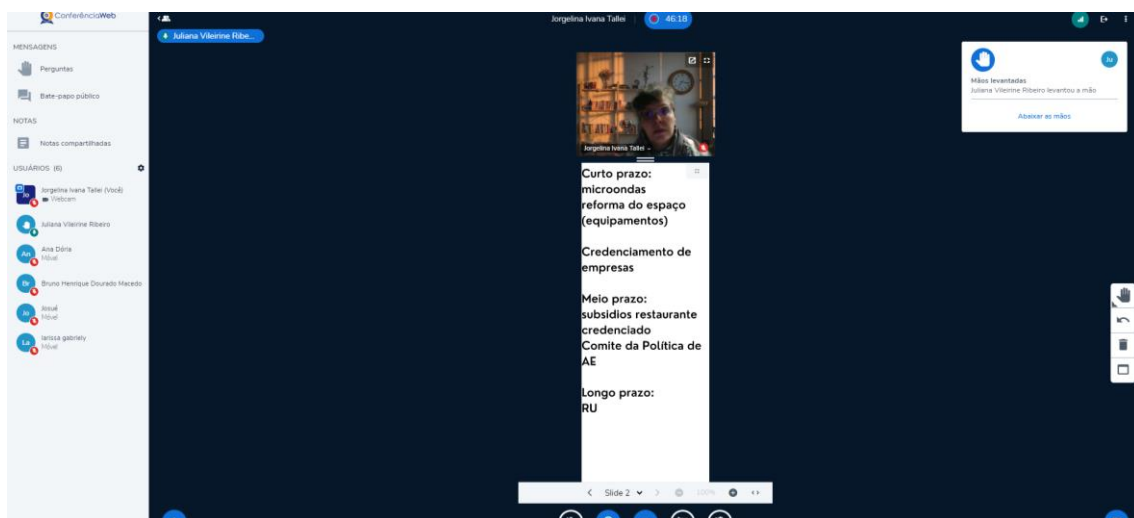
ConferênciaWeb

MENSAGENS

Perguntas

Bate-papo público

NOTAS

Notas compartilhadas

USUÁRIOS (6)

Jo Jorgelina Ivana Tallei (Você) Webcam

Juliana Vileirine Ribeiro

An Ana Dória Móvel

Br Bruno Henrique Dourado Macedo

Jo Josué Móvel

La larissa gabriely Móvel

Juliana Vileirine Ribe...

Jorgelina Ivana Tallei | 46:18

Jorgelina Ivana Tallei

Curto prazo:
microondas
reforma do espaço (equipamentos)

Credenciamento de empresas

Meio prazo:
subsidios restaurante credenciado
Comite da Política de AE

Longo prazo:
RU

Slide 2 100%

Ju

Mãos levantadas
Juliana Vileirine Ribeiro levantou a mão

Abaixar as mãos